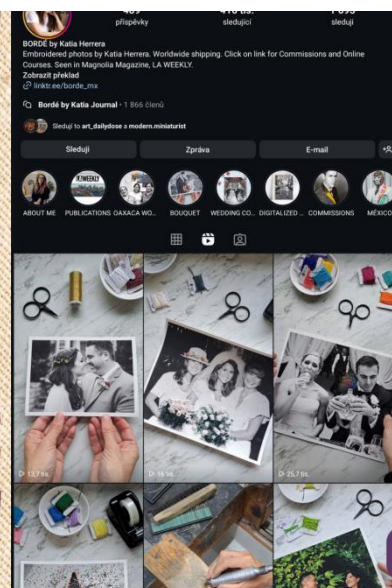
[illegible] příspěvky
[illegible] tis. sledující
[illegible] sleduji

BORDÉ by Katia Herrera
Embroidered photos by Katia Herrera. Worldwide shipping. Click on link for Commissions and Online Courses. Seen in Magnolia Magazine, LA WEEKLY.
Zobrazit překlad
linktr.ee/borde_mx

Bordé by Katia Journal · 1 866 členů

Sleduji to art_dailydose a modern.miniaturist

Sleduji
Zpráva
E-mail

ABOUT ME
PUBLICATIONS
OAXACA WO...
BOUQUET
WEDDING CO...
DIGITALIZED ...
COMMISSIONS
MÉXICO

13,7 tis.
16 tis.
25,7 tis.